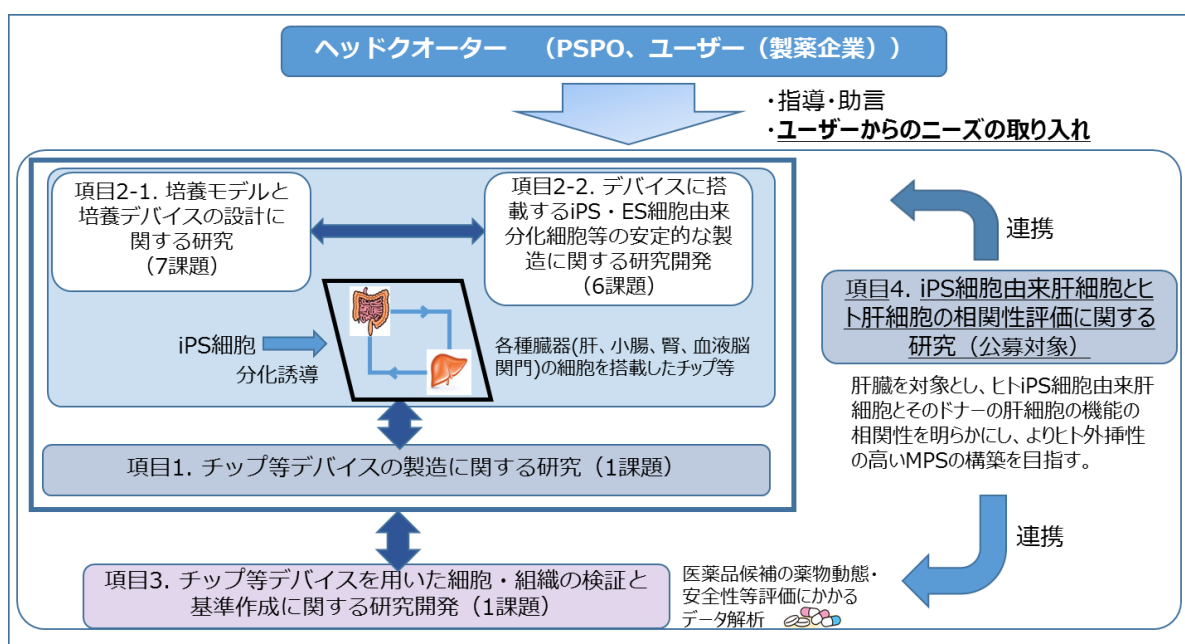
ヘッドクオーター （PSPO、ユーザー（製薬企業））

・指導・助言
・ユーザーからのニーズの取り入れ

項目2-1. 培養モデルと培養デバイスの設計に関する研究
（7課題）

項目2-2. デバイスに搭載するiPS・ES細胞由来分化細胞等の安定的な製造に関する研究開発
（6課題）

iPS細胞
分化誘導

各種臓器(肝、小腸、腎、血液脳関門)の細胞を搭載したチップ等

項目1. チップ等デバイスの製造に関する研究（1課題）

連携

項目4. iPS細胞由来肝細胞とヒト肝細胞の相関性評価に関する研究（公募対象）

肝臓を対象とし、ヒトiPS細胞由来肝細胞とそのドナーの肝細胞の機能の相関性を明らかにし、よりヒト外挿性の高いMPSの構築を目指す。

連携

項目3. チップ等デバイスを用いた細胞・組織の検証と基準作成に関する研究開発（1課題）

医薬品候補の薬物動態・安全性等評価にかかるデータ解析